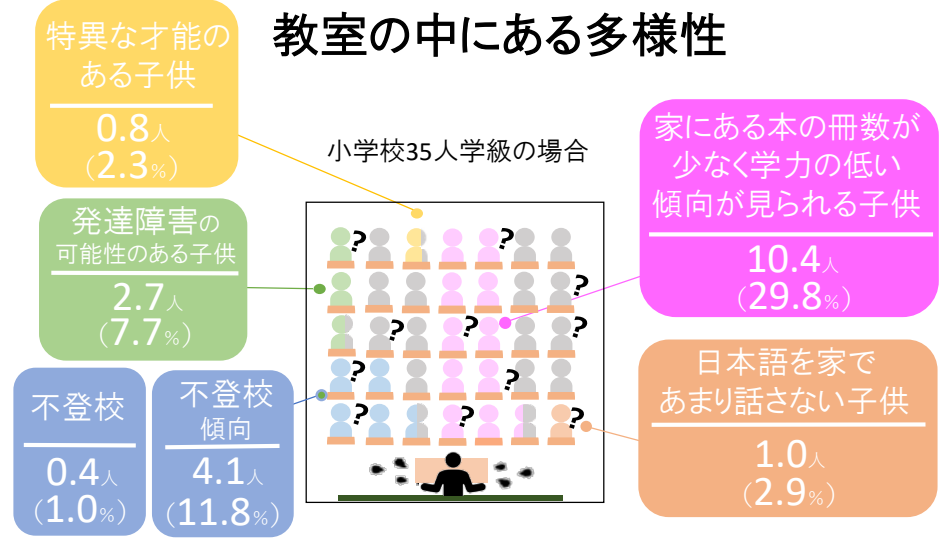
教室の中にある多様性

特異な才能のある子供
0.8人
(2.3%)

小学校35人学級の場合

家にある本の冊数が少なく学力の低い傾向が見られる子供
10.4人
(29.8%)

発達障害の可能性のある子供
2.7人
(7.7%)

日本語を家であまり話さない子供
1.0人
(2.9%)

不登校
0.4人
(1.0%)

不登校傾向
4.1人
(11.8%)